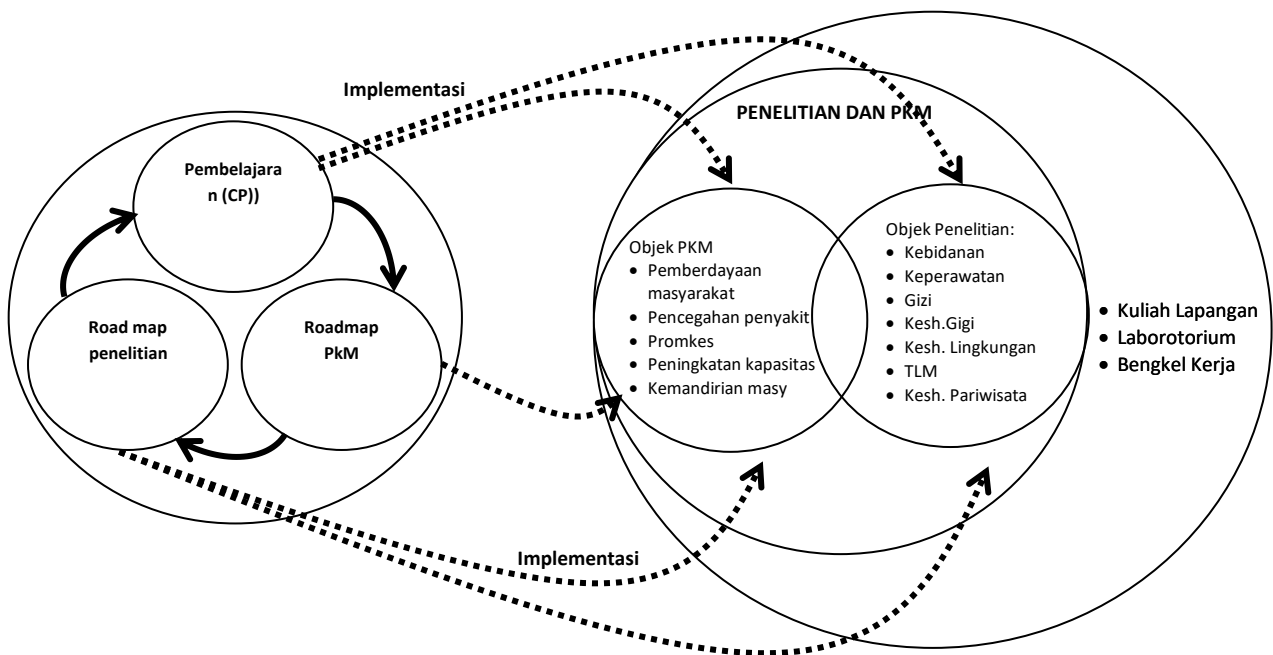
Implementasi

PENELITIAN DAN PKM

Pembelajara n (CP))

Road map penelitian

Roadmap PkM

Objek PKM
- Pemberdayaan masyarakat
- Pencegahan penyakit
- Promkes
- Peningkatan kapasitas
- Kemandirian masy

Objek Penelitian:
- Kebidanan
- Keperawatan
- Gizi
- Kesh.Gigi
- Kesh. Lingkungan
- TLM
- Kesh. Pariwisata

- Kuliah Lapangan
- Laborotorium
- Bengkel Kerja

Implementasi